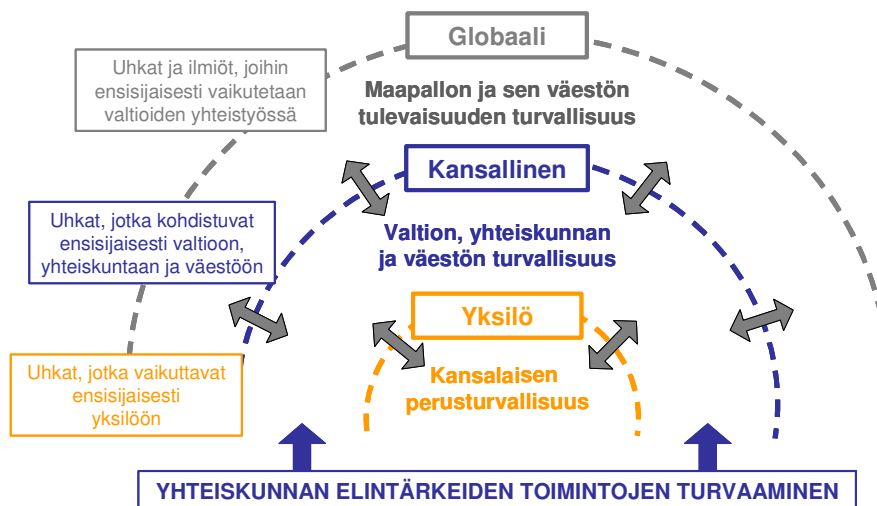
Globaali

Uhkat ja ilmiöt, joihin ensisijaisesti vaikutetaan valtioiden yhteistyössä

Maapallon ja sen väestön tulevaisuuden turvallisuus

Kansallinen

Uhkat, jotka kohdistuvat ensisijaisesti valtioon, yhteiskuntaan ja väestöön

Valtion, yhteiskunnan ja väestön turvallisuus

Yksilö

Uhkat, jotka vaikuttavat ensisijaisesti yksilöön

Kansalaisen perusturvallisuus

YHTEISKUNNAN ELINTÄRKEIDEN TOIMINTOJEN TURVAAMINEN